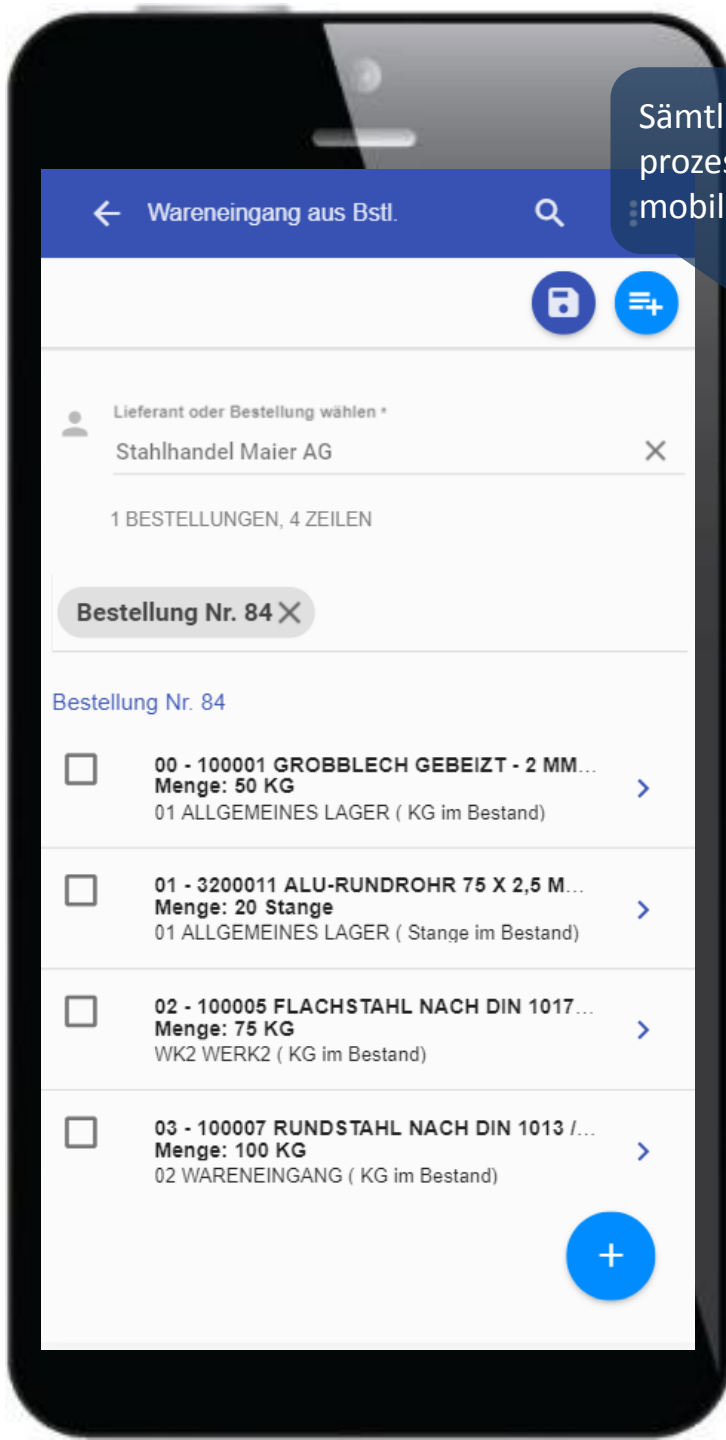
Sämtl
proze
mobil

Wareneingang aus Bstl.

Lieferant oder Bestellung wählen *
Stahlhandel Maier AG

1 BESTELLUNGEN, 4 ZEILEN

Bestellung Nr. 84

Bestellung Nr. 84

00 - 100001 GROBBLECH GEBEIZT - 2 MM...
Menge: 50 KG
01 ALLGEMEINES LAGER ( KG im Bestand)

01 - 3200011 ALU-RUNDROHR 75 X 2,5 M...
Menge: 20 Stange
01 ALLGEMEINES LAGER ( Stange im Bestand)

02 - 100005 FLACHSTAHL NACH DIN 1017...
Menge: 75 KG
WK2 WERK2 ( KG im Bestand)

03 - 100007 RUNDSTAHL NACH DIN 1013 /...
Menge: 100 KG
02 WARENEINGANG ( KG im Bestand)